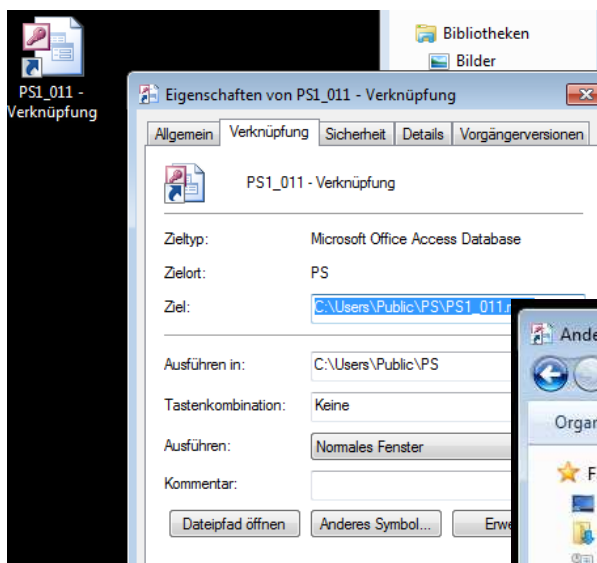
PS1_011 - Verknüpfung

Bibliotheken
Bilder

Eigenschaften von PS1_011 - Verknüpfung

Allgemein | Verknüpfung | Sicherheit | Details | Vorgängerversionen

PS1_011 - Verknüpfung

Zieltyp: Microsoft Office Access Database
Zielort: PS
Ziel: C:\Users\Public\PS\PS1_011.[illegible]

Ausführen in: C:\Users\Public\PS
Tastenkombination: Keine
Ausführen: Normales Fenster
Kommentar:

Dateipfad öffnen | Anderes Symbol... | Erwe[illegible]

Ande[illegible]
Orga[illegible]
F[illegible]